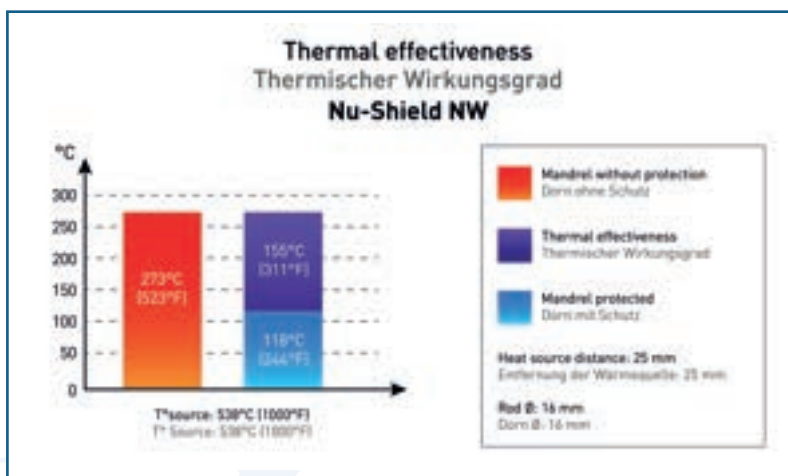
Thermal effectiveness
Thermischer Wirkungsgrad
Nu-Shield NW

°C
300
250
200
150
100
50
0

273°C (523°F)

155°C (311°F)

118°C (244°F)

T°source: 538°C (1000°F)
T° Source: 538°C (1000°F)

Mandrel without protection
Dorn ohne Schutz

Thermal effectiveness
Thermischer Wirkungsgrad

Mandrel protected
Dorn mit Schutz

Heat source distance: 25 mm
Entfernung der Wärmequelle: 25 mm

Rod Ø: 16 mm
Dorn Ø: 16 mm